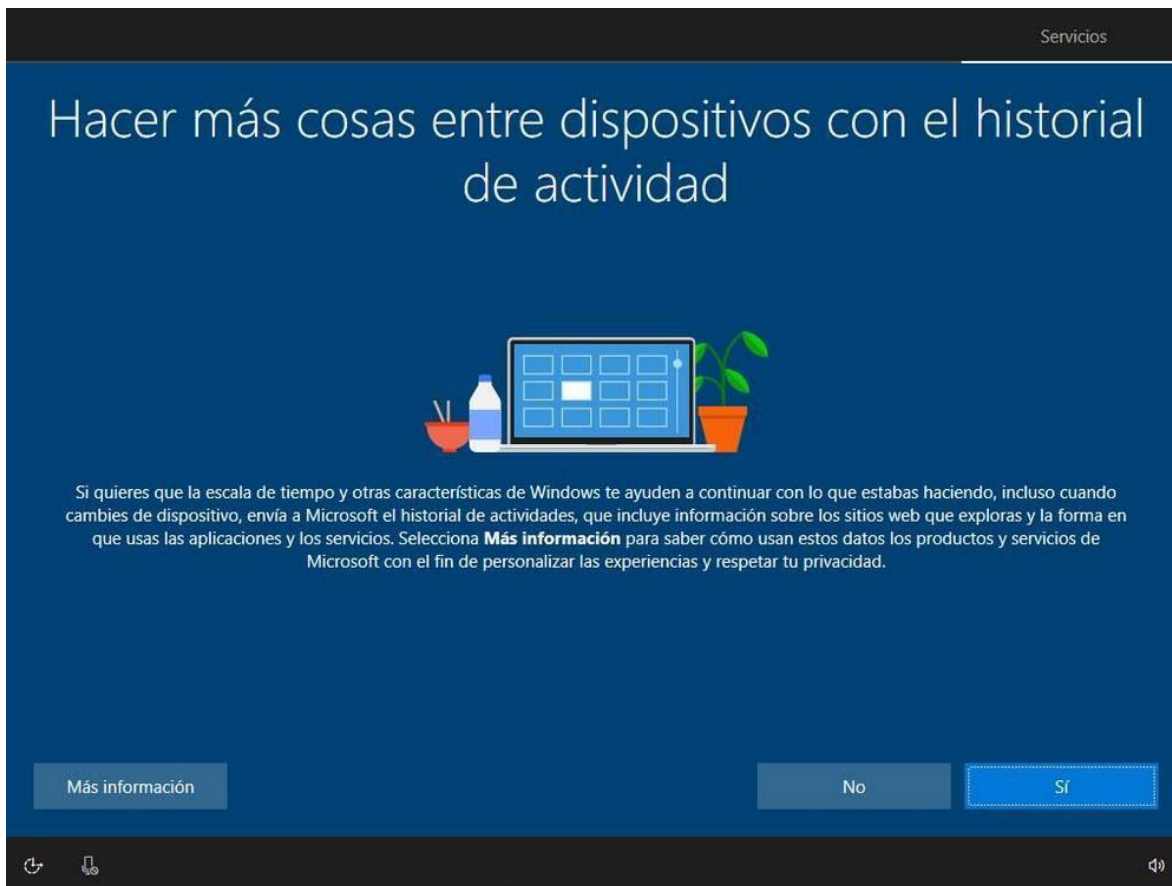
Servicios

Hacer más cosas entre dispositivos con el historial de actividad

Si quieres que la escala de tiempo y otras características de Windows te ayuden a continuar con lo que estabas haciendo, incluso cuando cambies de dispositivo, envía a Microsoft el historial de actividades, que incluye información sobre los sitios web que exploras y la forma en que usas las aplicaciones y los servicios. Selecciona **Más información** para saber cómo usan estos datos los productos y servicios de Microsoft con el fin de personalizar las experiencias y respetar tu privacidad.

Más información

No

Sí